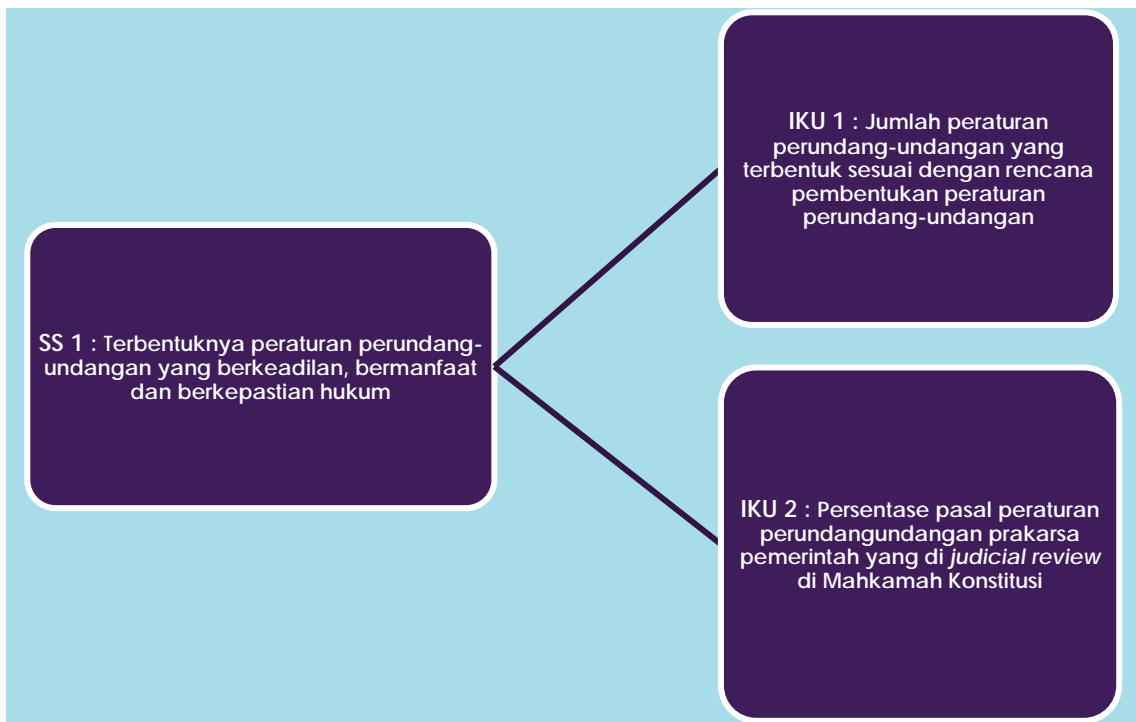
SS 1 : Terbentuknya peraturan perundang-undangan yang berkeadilan, bermanfaat dan berkepastian hukum

IKU 1 : Jumlah peraturan perundang-undangan yang terbentuk sesuai dengan rencana pembentukan peraturan perundang-undangan

IKU 2 : Persentase pasal peraturan perundangundangan prakarsa pemerintah yang di *judicial review* di Mahkamah Konstitusi